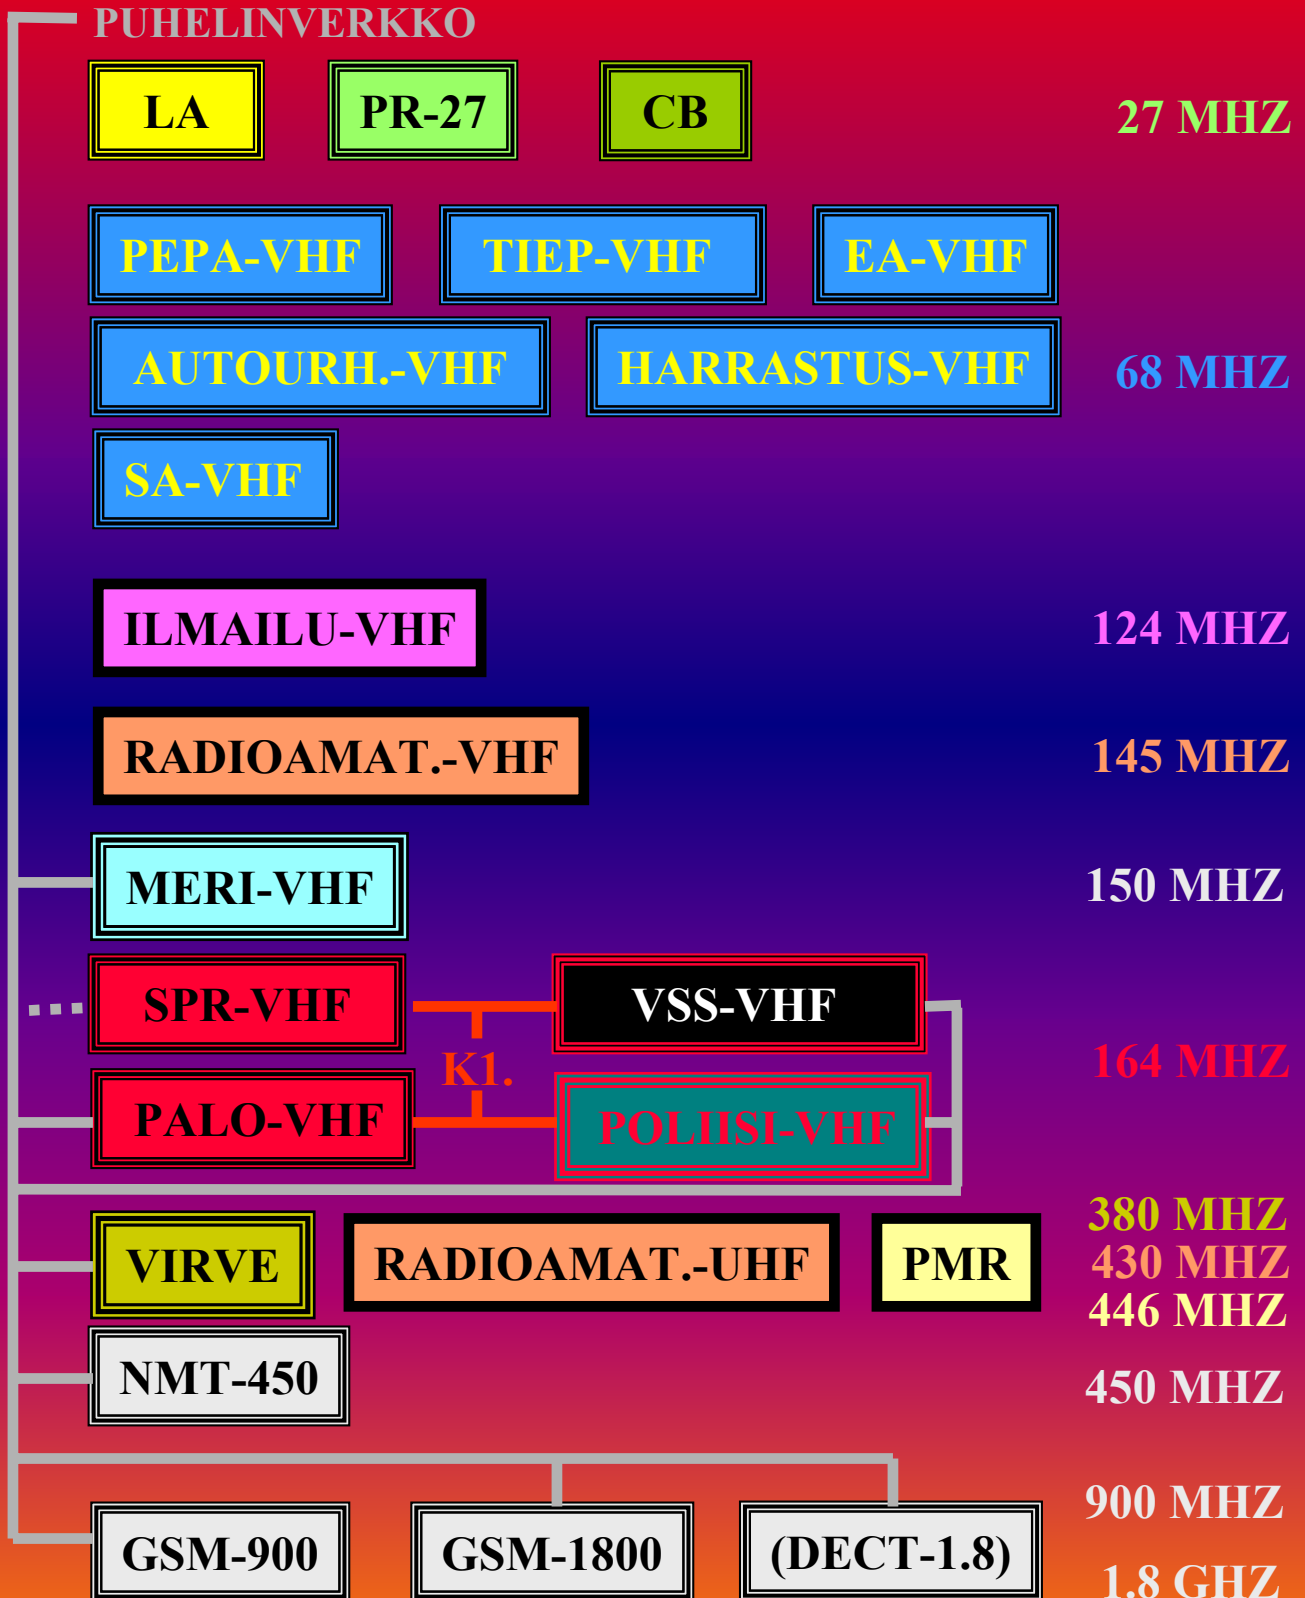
PUHELINVERKKO

LA

PR-27

CB

27 MHZ

PEPA-VHF

TIEP-VHF

EA-VHF

AUTOURH.-VHF

HARRASTUS-VHF

68 MHZ

SA-VHF

ILMAILU-VHF

124 MHZ

RADIOAMAT.-VHF

145 MHZ

MERI-VHF

150 MHZ

SPR-VHF

VSS-VHF

K1.

164 MHZ

PALO-VHF

POLIISI-VHF

VIRVE

RADIOAMAT.-UHF

PMR

380 MHZ
430 MHZ
446 MHZ

NMT-450

450 MHZ

900 MHZ

GSM-900

GSM-1800

(DECT-1.8)

1.8 GHZ